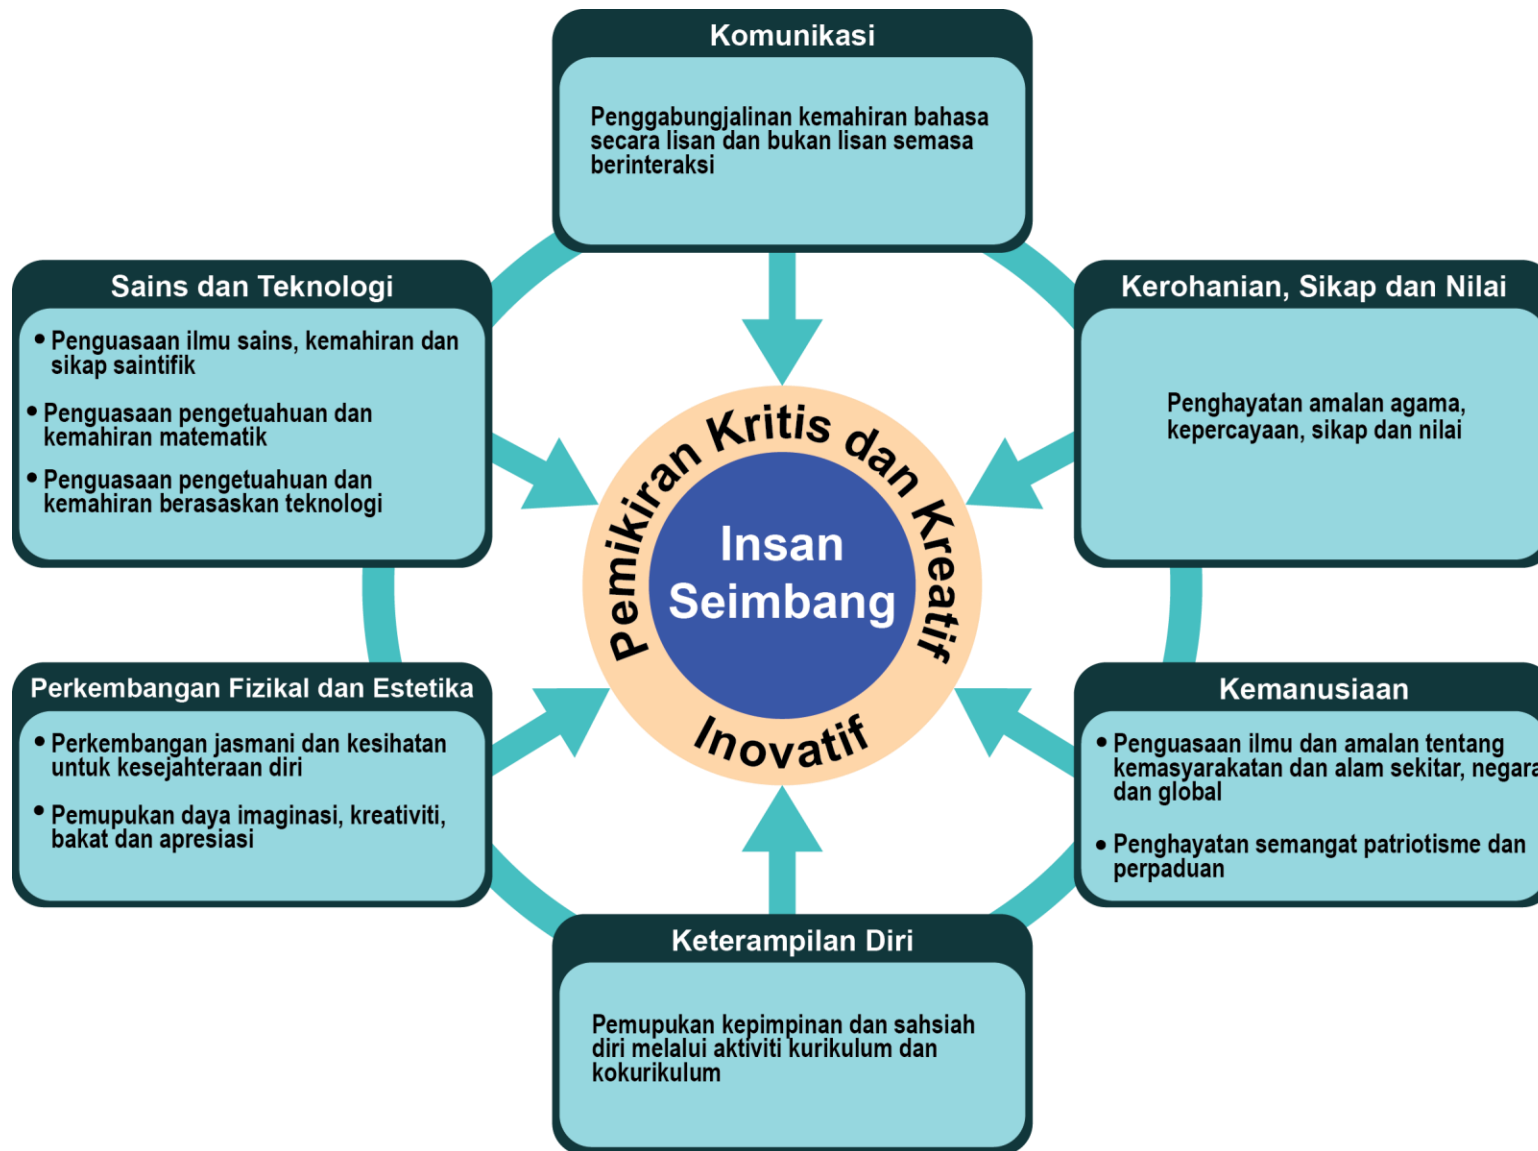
Komunikasi

Penggabungjalinan kemahiran bahasa secara lisan dan bukan lisan semasa berinteraksi

Sains dan Teknologi

• Penguasaan ilmu sains, kemahiran dan sikap saintifik

• Penguasaan pengetuahuan dan kemahiran matematik

• Penguasaan pengetuahuan dan kemahiran berasaskan teknologi

Kerohanian, Sikap dan Nilai

Penghayatan amalan agama, kepercayaan, sikap dan nilai

Pemikiran Kritis dan Kreatif Inovatif

Insan Seimbang

Perkembangan Fizikal dan Estetika

• Perkembangan jasmani dan kesihatan untuk kesejahteraan diri

• Pemupukan daya imaginasi, kreativiti, bakat dan apresiasi

Kemanusiaan

• Penguasaan ilmu dan amalan tentang kemasyarakatan dan alam sekitar, negara dan global

• Penghayatan semangat patriotisme dan perpaduan

Keterampilan Diri

Pemupukan kepimpinan dan sahsiah diri melalui aktiviti kurikulum dan kokurikulum